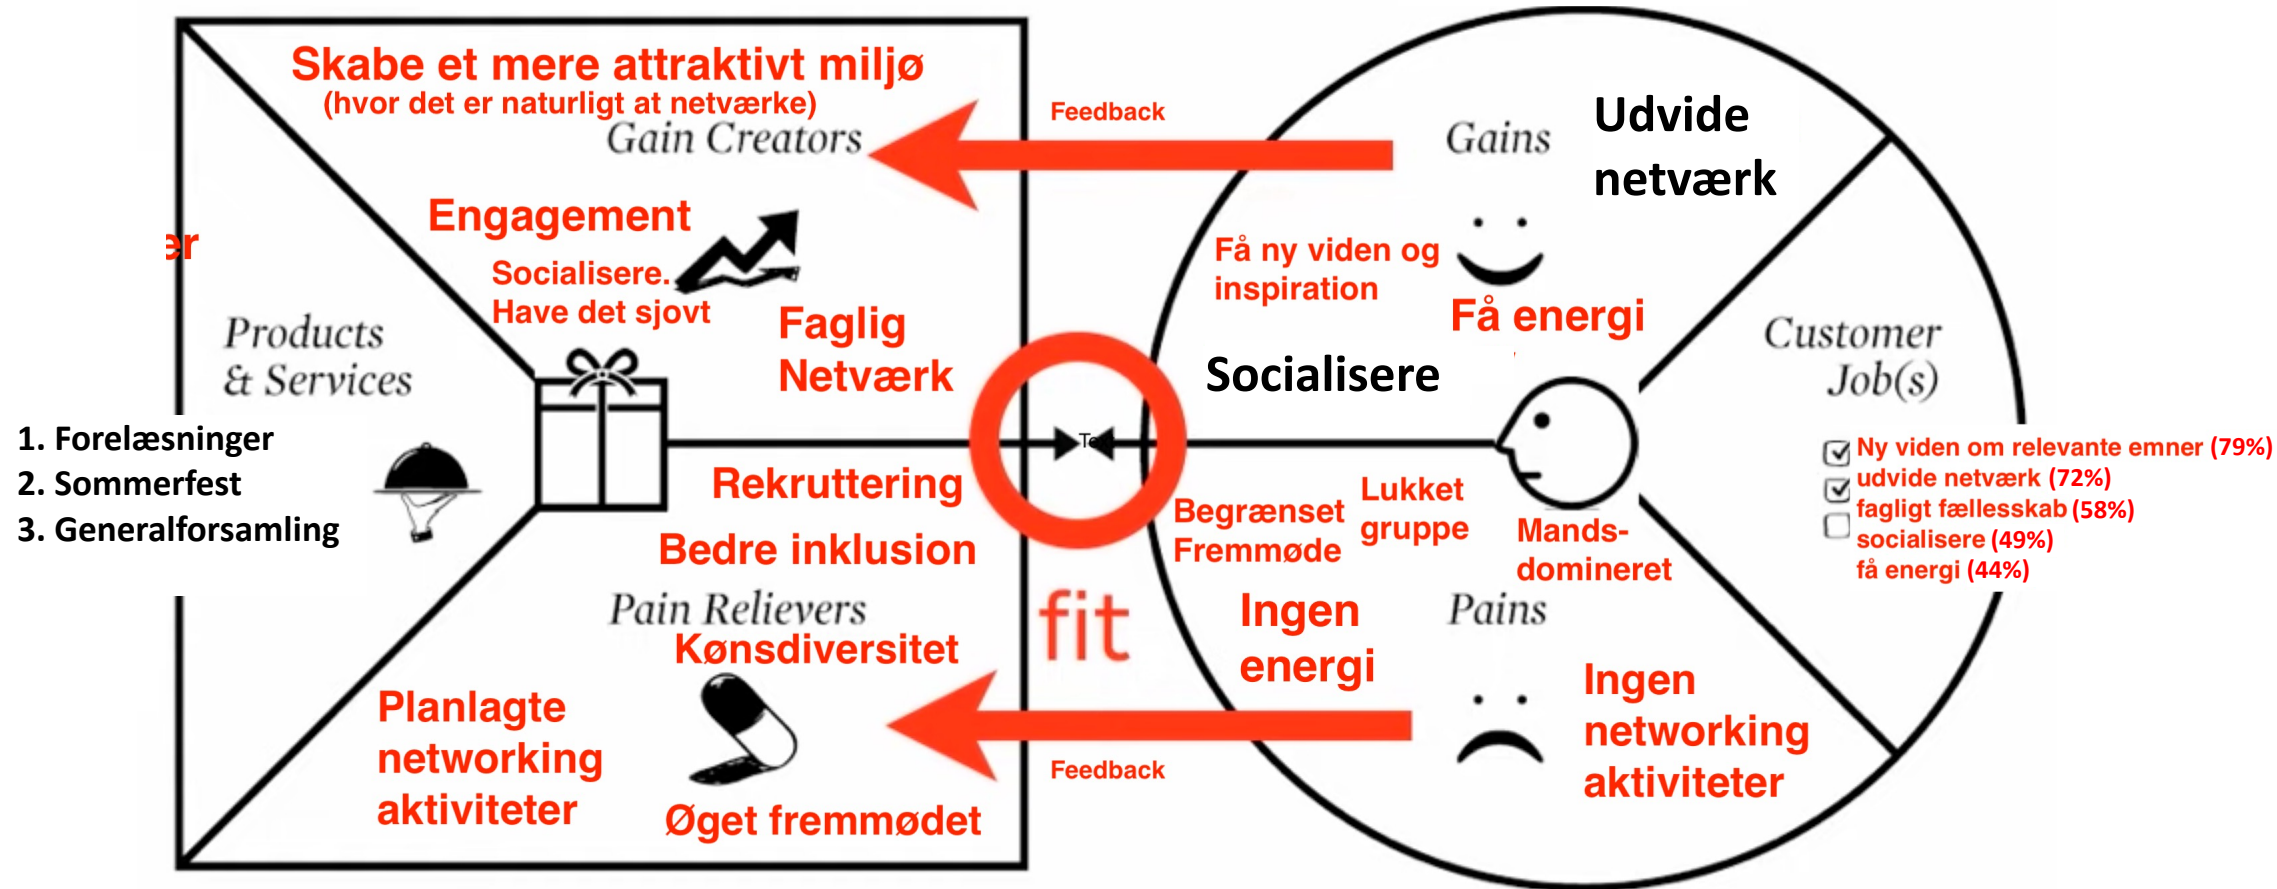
Skabe et mere attraktivt miljø
(hvor det er naturligt at netværke)
Gain Creators

Feedback

Gains

Udvide netværk

er

Engagement

Socialisere.
Have det sjovt

Faglig
Netværk

Få ny viden og inspiration

Få energi

Products & Services

Socialisere

Customer Job(s)

1. Forelæsninger
2. Sommerfest
3. Generalforsamling

Ny viden om relevante emner (79%)
udvide netværk (72%)
fagligt fællesskab (58%)
socialisere (49%)
få energi (44%)

Rekruttering

Bedre inklusion

Begrænset Fremmøde

Lukket gruppe

Mands-domineret

fit

Pain Relievers

Kønsdiversitet

Ingen energi

Pains

Ingen networking aktiviteter

Planlagte networking aktiviteter

Øget fremmødet

Feedback